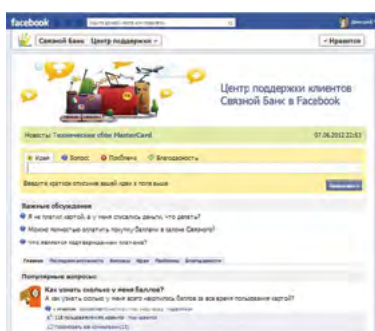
facebook

Связной Банк Центр поддержки

Нравится

Центр поддержки клиентов Связной Банк в Facebook

Новости Технические сбои MasterCard

07.06.2012 22:53

Идея Вопрос Проблема Благодарность

Введите краткое описание вашей идеи в поле выше

Важные обсуждения

Я не платил картой, а у меня списались деньги, что делать?

Можно ли перечислить баллы в салоне Связной?

Что является подтверждением платежа?

Главная

Популярные вопросы

Как узнать сколько у меня баллов?

А как узнать сколько у меня всего накопилось баллов за все время пользования картой?

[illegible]

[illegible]